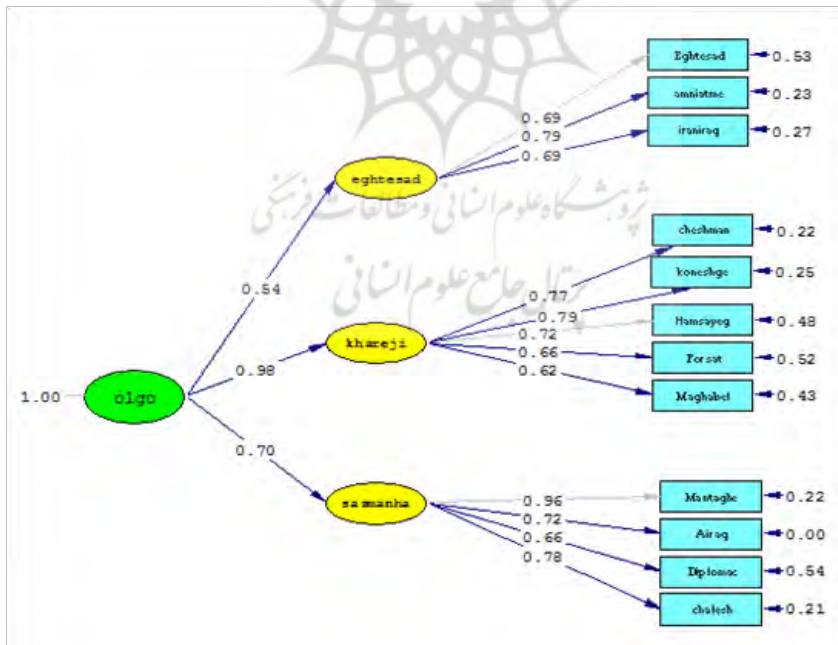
Eghtesad 0.53
amniatme 0.23
iraniraq 0.27
0.69
0.79
0.69
eghtesad
پژوهشگاه علوم انسانی و مطالعات فرهنگی
پرتال جامع علوم انسانی
cheshman 0.22
koneshgo 0.25
Hamsayeg 0.48
Forsat 0.52
Maghabel 0.43
0.77
0.79
0.72
0.66
0.62
0.54
khareji
1.00
olgo
0.98
0.70
samanha
0.96
0.72
0.66
0.78
Mastaghe 0.22
Airaq 0.00
Diplomac 0.54
chalesh 0.21